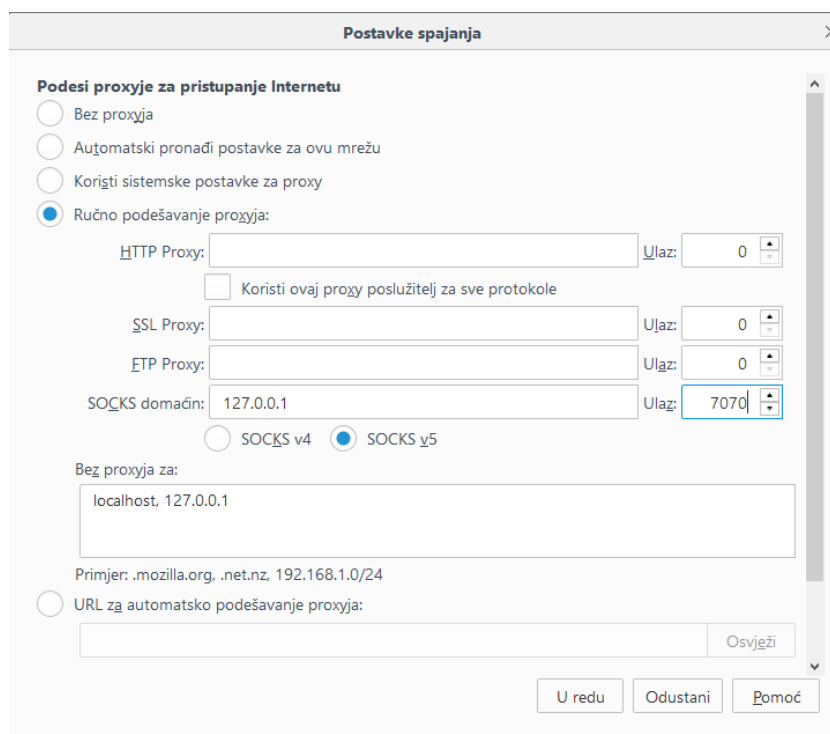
Postavke spajanja

Podesi proxyje za pristupanje Internetu

Bez proxyja

Automatski pronađi postavke za ovu mrežu

Koristi sistemske postavke za proxy

Ručno podešavanje proxyja:

HTTP Proxy:

Ulaz: 0

Koristi ovaj proxy poslužitelj za sve protokole

SSL Proxy:

Ulaz: 0

FTP Proxy:

Ulaz: 0

SOCKS domaćin: 127.0.0.1

Ulaz: 7070

SOCKS v4

SOCKS v5

Bez proxyja za:

localhost, 127.0.0.1

Primjer: .mozilla.org, .net.nz, 192.168.1.0/24

URL za automatsko podešavanje proxyja:

Osvježi

U redu

Odustani

Pomoć